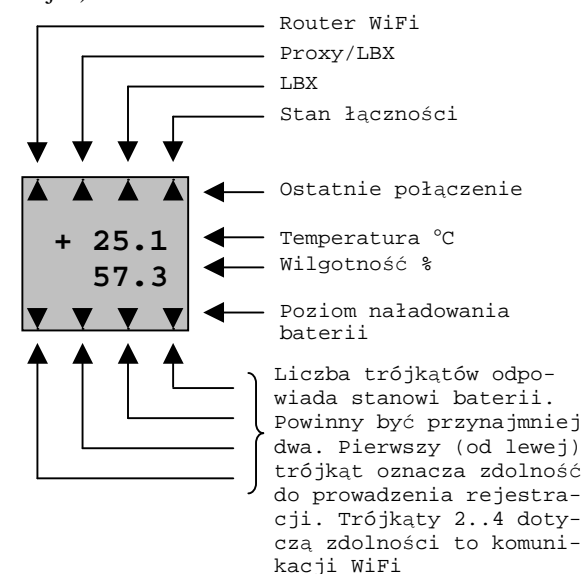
Router WiFi

Proxy/LBX

LBX

Stan łączności

Ostatnie połączenie

+ 25.1
57.3

Temperatura °C

Wilgotność %

Poziom naładowania baterii

Liczba trójkątów odpowiada stanowi baterii. Powinny być przynajmniej dwa. Pierwszy (od lewej) trójkąt oznacza zdolność do prowadzenia rejestracji. Trójkąty 2..4 dotyczą zdolności to komunikacji WiFi